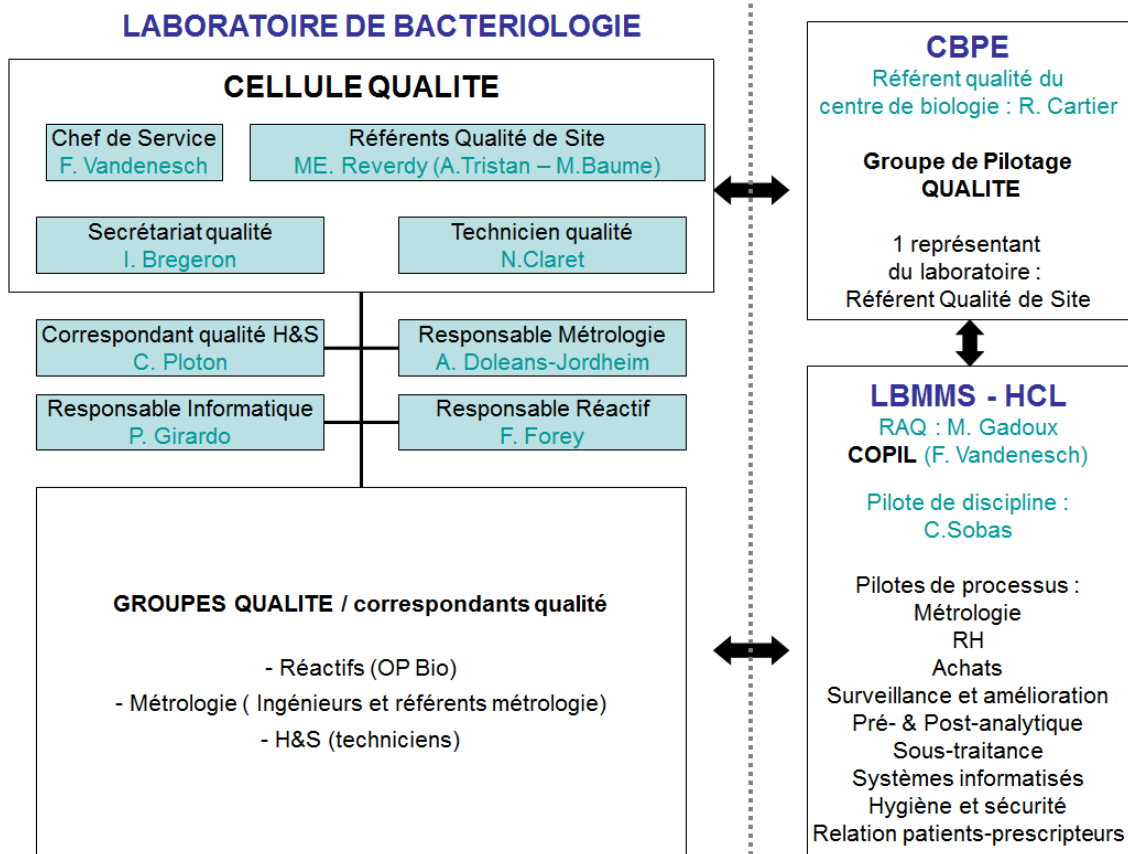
LABORATOIRE DE BACTERIOLOGIE

CELLULE QUALITE

Chef de Service
F. Vandenesch

Référents Qualité de Site
ME. Reverdy (A.Tristan – M.Baume)

Secrétariat qualité
I. Bregeron

Technicien qualité
N.Claret

Correspondant qualité H&S
C. Ploton

Responsable Métrologie
A. Doleans-Jordheim

Responsable Informatique
P. Girardo

Responsable Réactif
F. Forey

GROUPES QUALITE / correspondants qualité

- Réactifs (OP Bio)
- Métrologie ( Ingénieurs et référents métrologie)
- H&S (techniciens)

CBPE
Référent qualité du centre de biologie : R. Cartier

Groupe de Pilotage QUALITE

1 représentant du laboratoire : Référent Qualité de Site

LBMMS - HCL
RAQ : M. Gadoux
COPIL (F. Vandenesch)

Pilote de discipline : C.Sobas

Pilotes de processus :
Métrologie
RH
Achats
Surveillance et amélioration
Pré- & Post-analytique
Sous-traitance
Systèmes informatisés
Hygiène et sécurité
Relation patients-prescripteurs